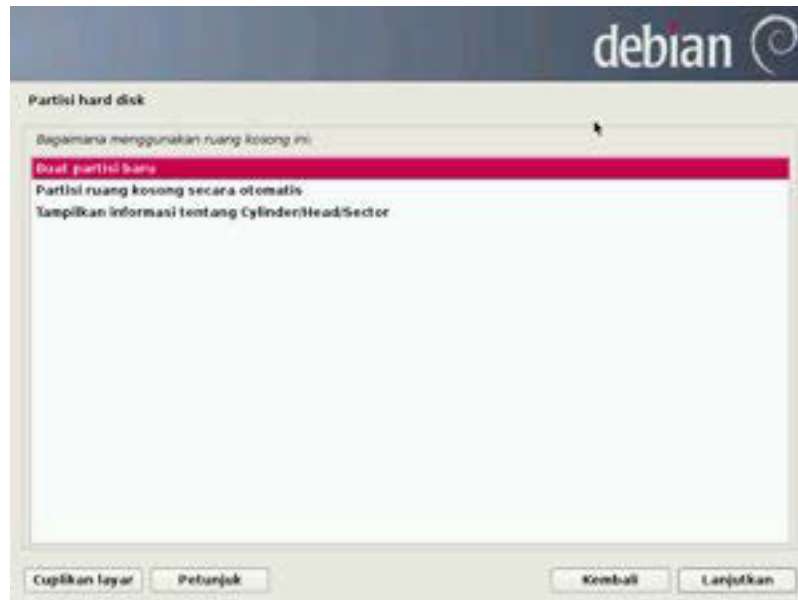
debian

Partisi hard disk

Bagaimana menggunakan ruang kosong ini:

Buat partisi baru
Partisi ruang kosong secara otomatis
Tampilkan informasi tentang Cylinder/Head/Sector

Cuplikan layar
Petunjuk
Kembali
Lanjutkan